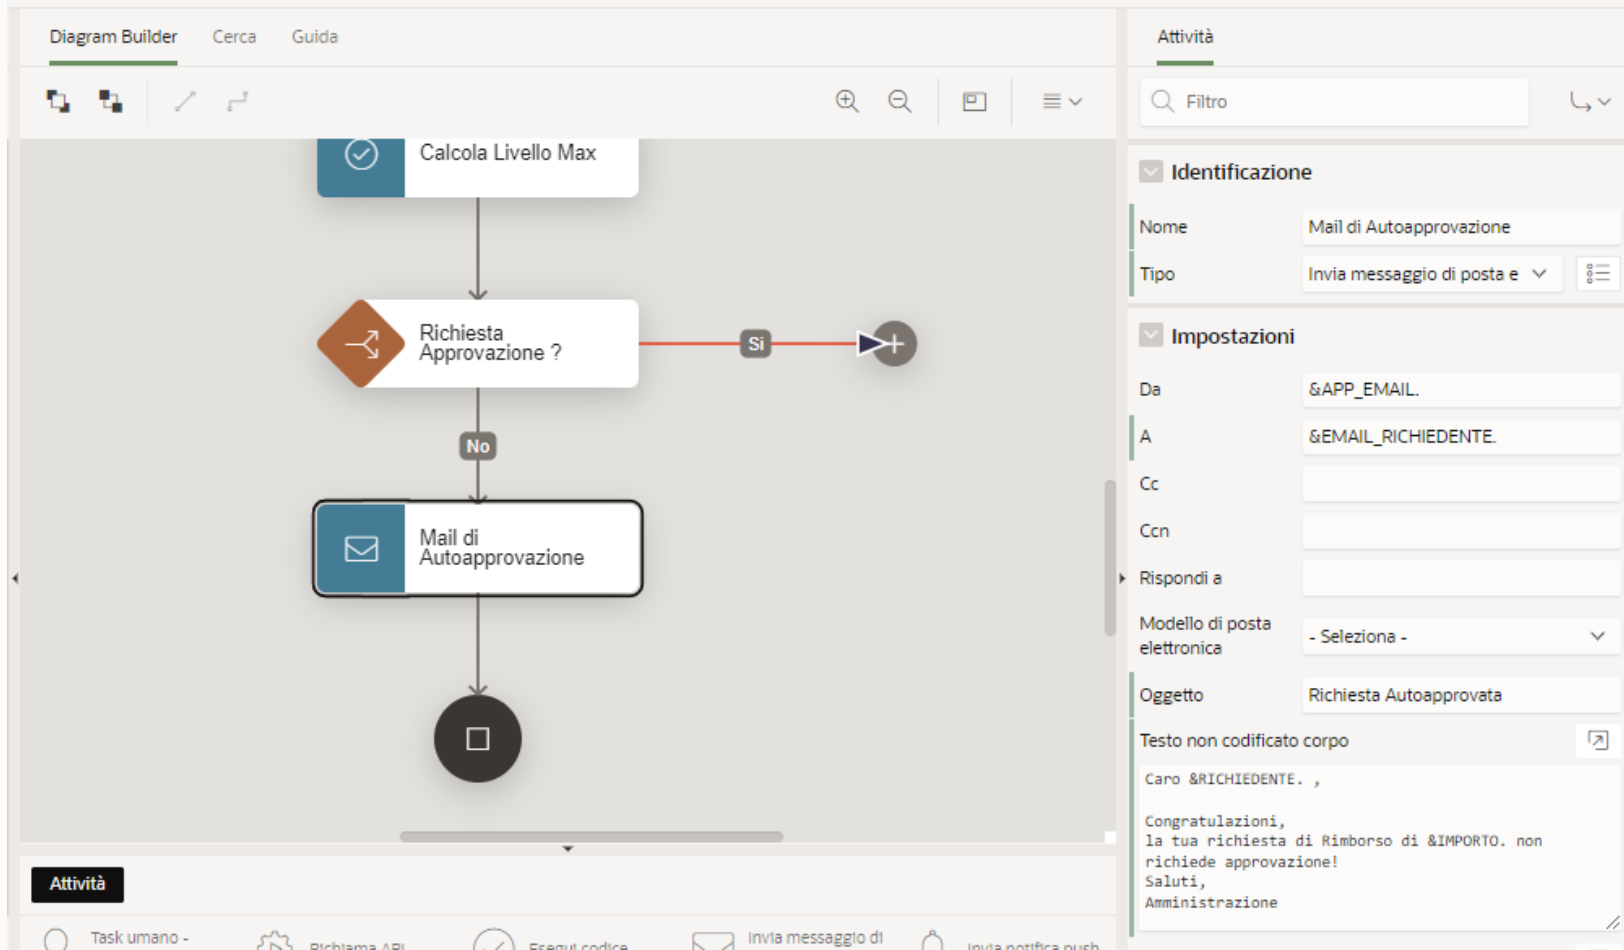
Diagram Builder Cerca Guida

Calcola Livello Max

Richiesta Approvazione ?

Si

No

Mail di Autoapprovazione

Attività

Task umano - Richiama API Esegui codice Invia messaggio di Invia notifica push

Attività

Filtro

Identificazione

Nome Mail di Autoapprovazione

Tipo Invia messaggio di posta e

Impostazioni

Da &APP_EMAIL.

A &EMAIL_RICHIEDENTE.

Cc

Ccn

Rispondi a

Modello di posta elettronica - Seleziona -

Oggetto Richiesta Autoapprovata

Testo non codificato corpo

Caro &RICHIEDENTE. ,

Congratulazioni,
la tua richiesta di Rimborso di &IMPORTO. non richiede approvazione!
Saluti,
Amministrazione